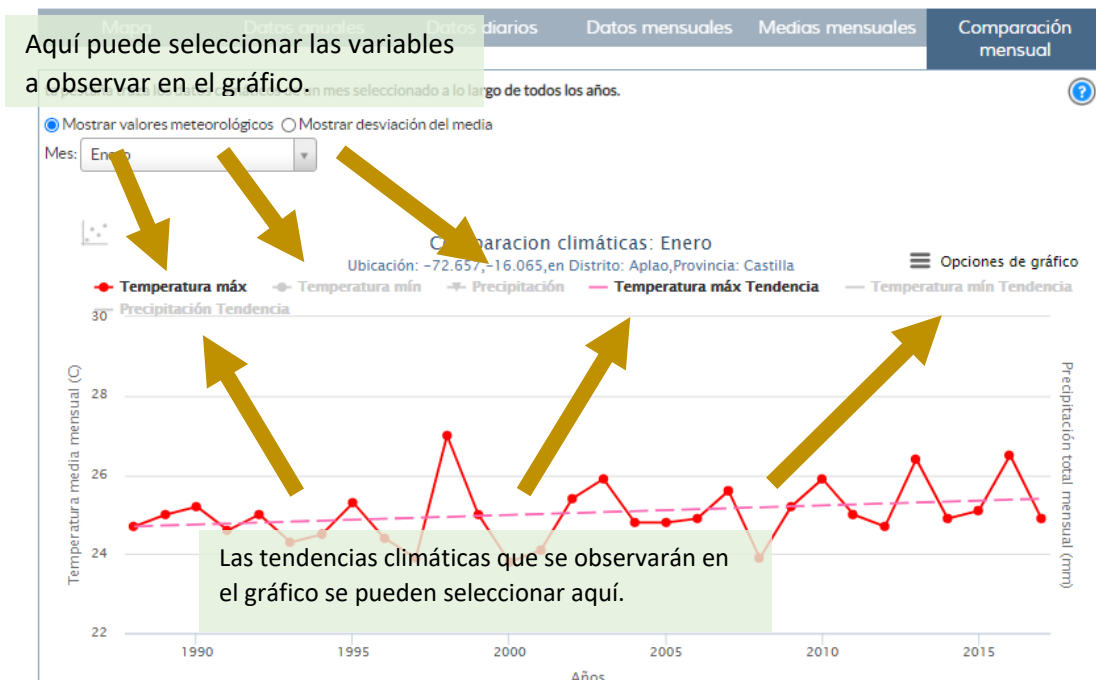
Mapa | Datos anuales | Datos diarios | Datos mensuales | Medias mensuales | Comparación mensual

Aquí puede seleccionar las variables a observar en el gráfico.

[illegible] un mes seleccionado a lo largo de todos los años.

?

Mostrar valores meteorológicos
Mostrar desviación del media

Mes: Enero

Comparacion climáticas: Enero
Ubicación: -72.657,-16.065,en Distrito: Aplao,Provincia: Castilla

Opciones de gráfico

Temperatura máx
Temperatura mín
Precipitación
Temperatura máx Tendencia
Temperatura mín Tendencia
Precipitación Tendencia

Temperatura media mensual (C)

Precipitación total mensual (mm)

30
28
26
24
22

1990
1995
2000
2005
2010
2015

Años

Las tendencias climáticas que se observarán en el gráfico se pueden seleccionar aquí.